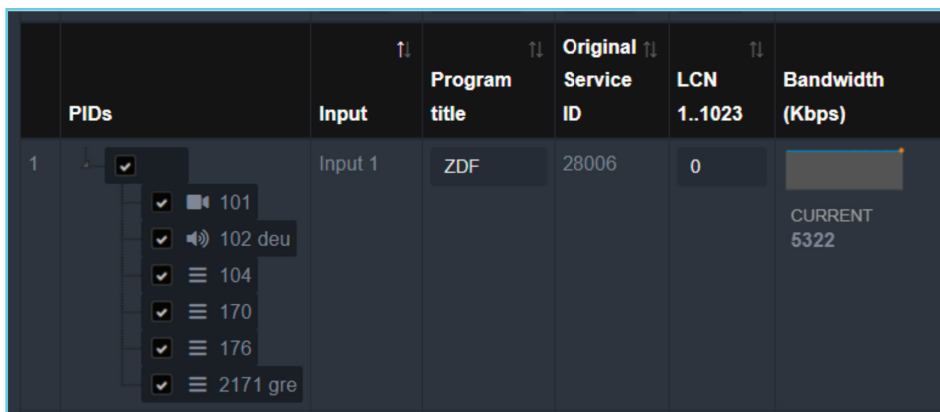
| | PIDs | Input | Program title | Original Service ID | LCN 1..1023 | Bandwidth (Kbps) |
|---|---|---|---|---|---|---|
| 1 | 101, 102 deu, 104, 170, 176, 2171 gre | Input 1 | ZDF | 28006 | 0 | CURRENT 5322 |